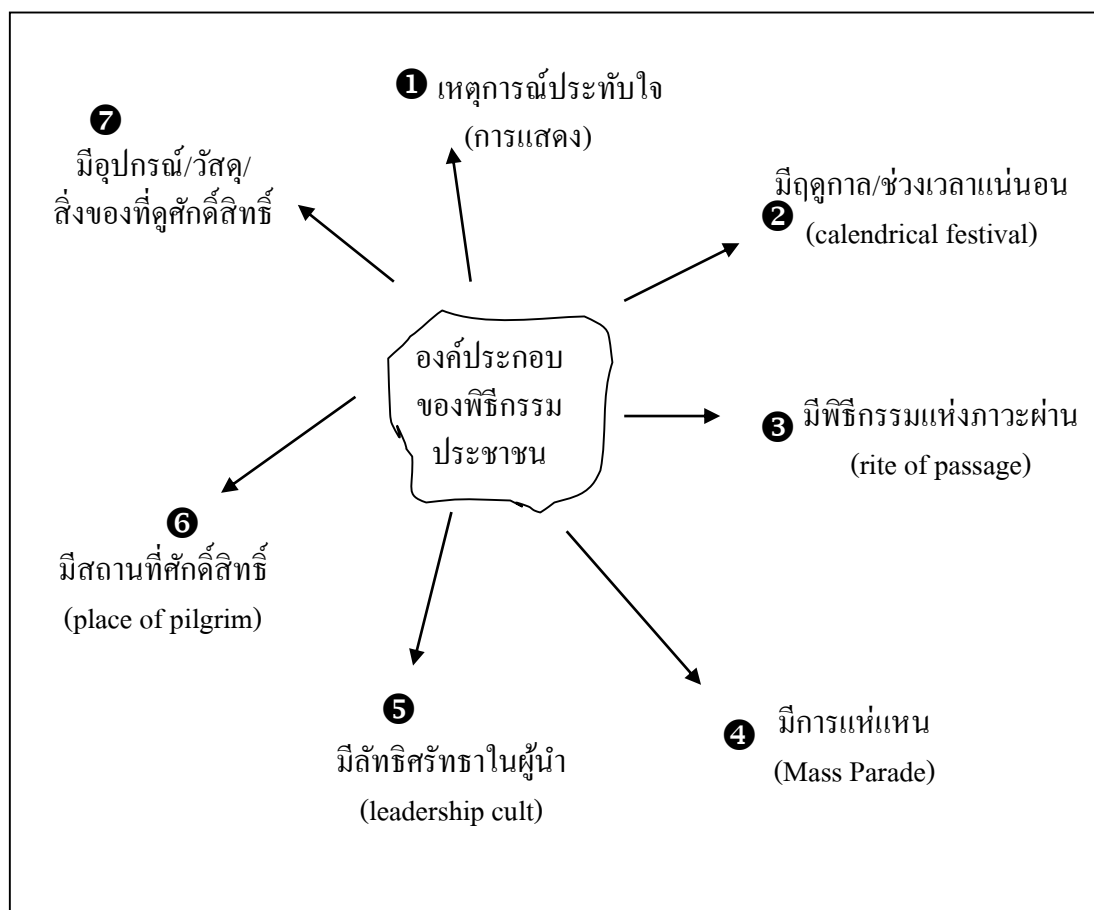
❶ เหตุการณ์ประทับใจ (การแสดง)

❼ มีอุปกรณ์/วัสดุ/ สิ่งของที่ดูศักดิ์สิทธิ์

มีฤดูกาล/ช่วงเวลาแน่นอน ❷ (calendrical festival)

องค์ประกอบ ของพิธีกรรม ประชาชน

❸ มีพิธีกรรมแห่งภาวะผ่าน (rite of passage)

❻ มีสถานที่ศักดิ์สิทธิ์ (place of pilgrim)

❺ มีลัทธิศรัทธาในผู้นำ (leadership cult)

❹ มีการแห่แหน (Mass Parade)